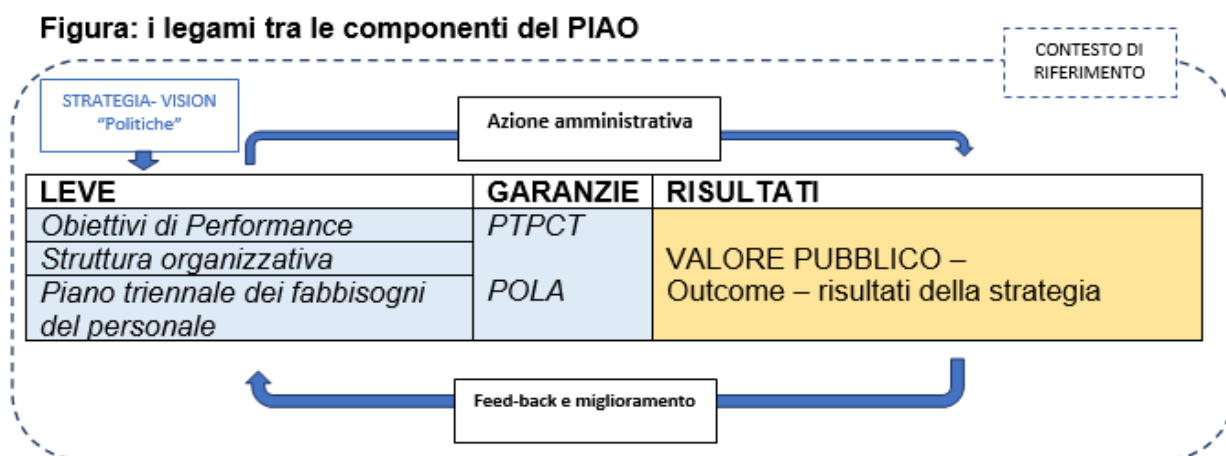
Figura: i legami tra le componenti del PIAO

CONTESTO DI RIFERIMENTO

STRATEGIA- VISION
"Politiche"

Azione amministrativa

| LEVE | GARANZIE | RISULTATI |
|---|---|---|
| Obiettivi di Performance | PTPCT | VALORE PUBBLICO – Outcome – risultati della strategia |
| Struttura organizzativa | POLA | |
| Piano triennale dei fabbisogni del personale | | |

Feed-back e miglioramento